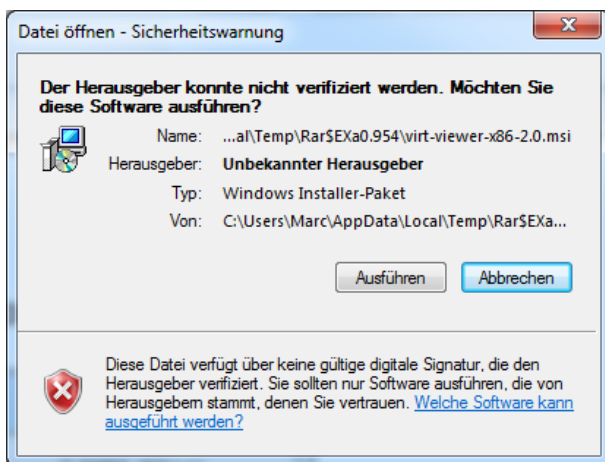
Datei öffnen - Sicherheitswarnung

Der Herausgeber konnte nicht verifiziert werden. Möchten Sie diese Software ausführen?

Name: ...al\Temp\Rar$EXa0.954\virt-viewer-x86-2.0.msi
Herausgeber: Unbekannter Herausgeber
Typ: Windows Installer-Paket
Von: C:\Users\Marc\AppData\Local\Temp\Rar$EXa...

Ausführen Abbrechen

Diese Datei verfügt über keine gültige digitale Signatur, die den Herausgeber verifiziert. Sie sollten nur Software ausführen, die von Herausgebern stammt, denen Sie vertrauen. Welche Software kann ausgeführt werden?